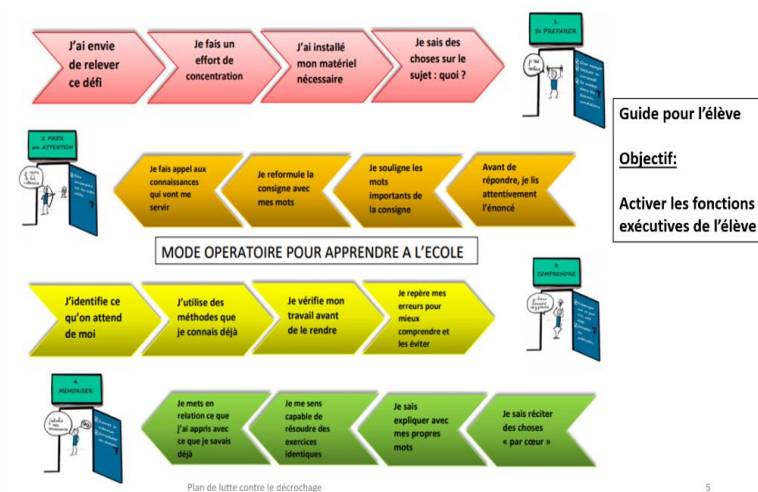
J'ai envie de relever ce défi

Je fais un effort de concentration

J'ai installé mon matériel nécessaire

Je sais des choses sur le sujet : quoi ?

1. Se PREPARER

Guide pour l'élève

Objectif:

Activer les fonctions exécutives de l'élève

2. FIXER son ATTENTION

Je fais appel aux connaissances qui vont me servir

Je reformule la consigne avec mes mots

Je souligne les mots importants de la consigne

Avant de répondre, je lis attentivement l'énoncé

MODE OPERATOIRE POUR APPRENDRE A L'ECOLE

3. COMPRENDRE

J'identifie ce qu'on attend de moi

J'utilise des méthodes que je connais déjà

Je vérifie mon travail avant de le rendre

Je repère mes erreurs pour mieux comprendre et les éviter

4. MEMORISER

Je mets en relation ce que j'ai appris avec ce que je savais déjà

Je me sens capable de résoudre des exercices identiques

Je sais expliquer avec mes propres mots

Je sais réciter des choses « par cœur »

Plan de lutte contre le décrochage

5